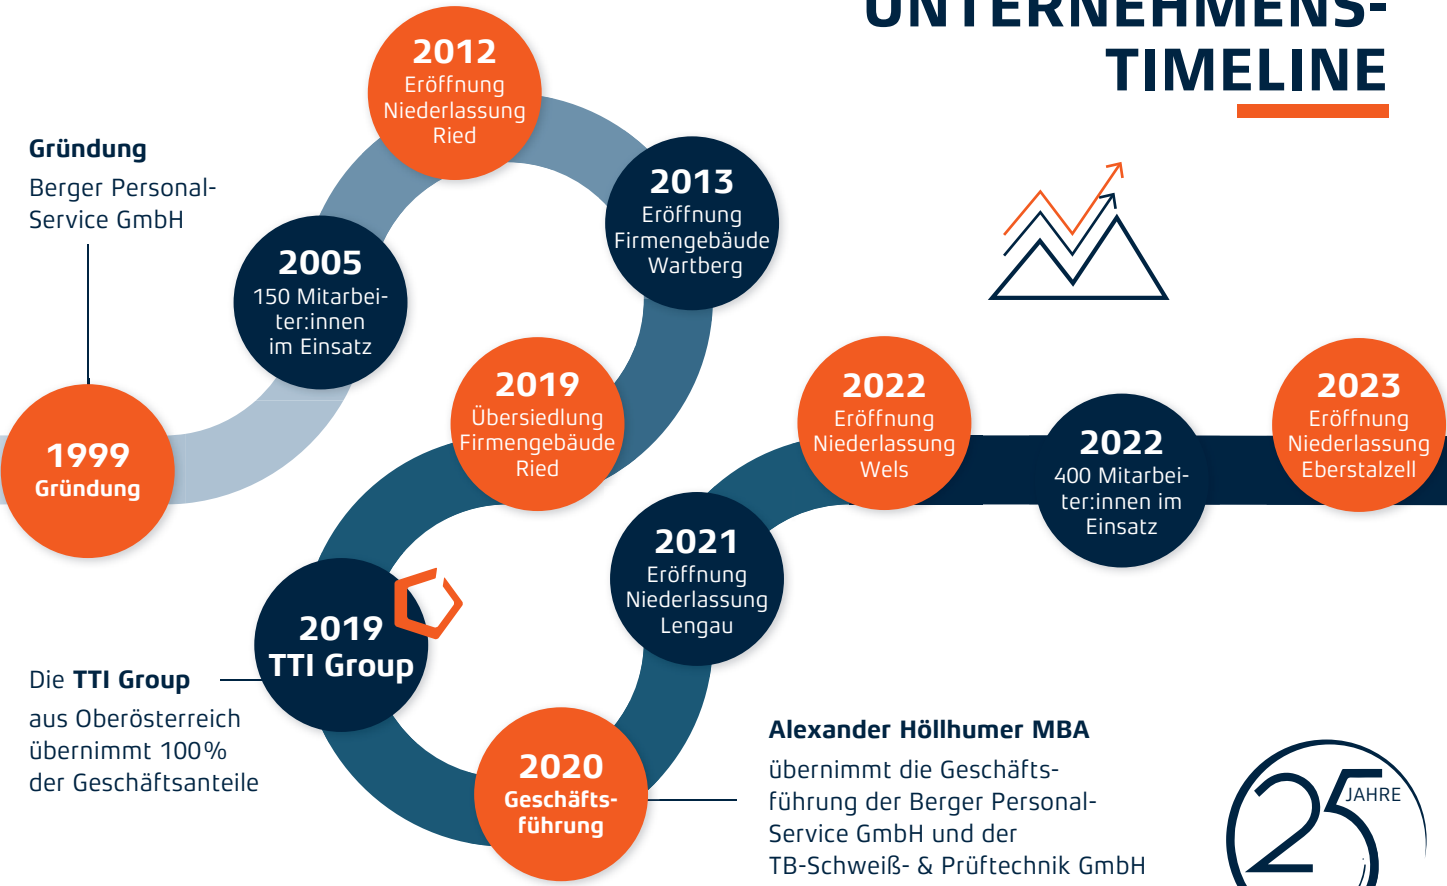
UNTERNEHMENS-
TIMELINE

Gründung
Berger Personal-Service GmbH

1999
Gründung

2005
150 Mitarbeiter:innen im Einsatz

2012
Eröffnung Niederlassung Ried

2013
Eröffnung Firmengebäude Wartberg

2019
Übersiedlung Firmengebäude Ried

2019
TTI Group

Die TTI Group aus Oberösterreich übernimmt 100% der Geschäftsanteile

2020
Geschäftsführung

2021
Eröffnung Niederlassung Lengau

2022
Eröffnung Niederlassung Wels

2022
400 Mitarbeiter:innen im Einsatz

2023
Eröffnung Niederlassung Eberstalzell

Alexander Höllhumer MBA
übernimmt die Geschäftsführung der Berger Personal-Service GmbH und der TB-Schweiß- & Prüftechnik GmbH

25 JAHRE